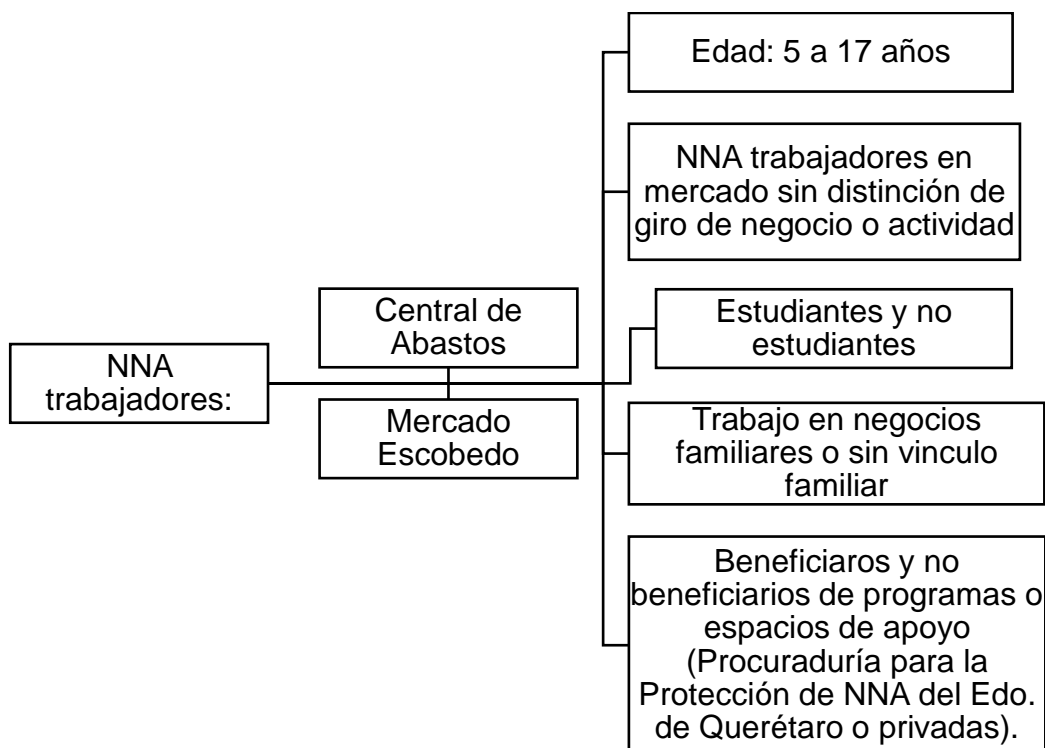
NNA trabajadores:

Central de Abastos

Mercado Escobedo

Edad: 5 a 17 años

NNA trabajadores en mercado sin distinción de giro de negocio o actividad

Estudiantes y no estudiantes

Trabajo en negocios familiares o sin vinculo familiar

Beneficiaros y no beneficiarios de programas o espacios de apoyo (Procuraduría para la Protección de NNA del Edo. de Querétaro o privadas).